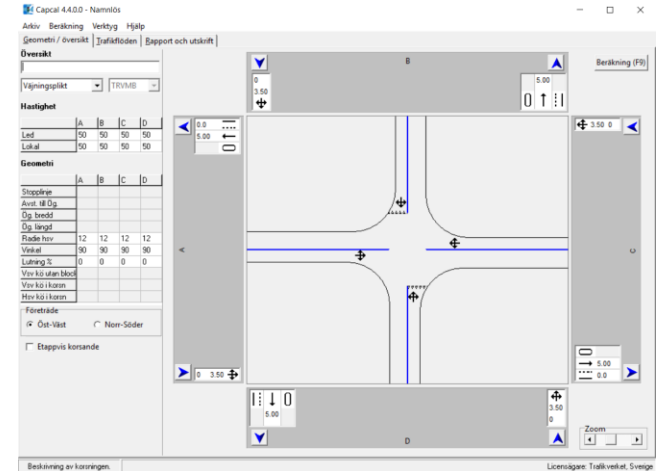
Capcal 4.4.0.0 - Namnlös

Arkiv Beräkning Verktyg Hjälp

Geometri / översikt Trafikflöden Rapport och utskrift

Översikt

Väjningsplikt TRVMB

Hastighet

| | A | B | C | D |
|---|---|---|---|---|
| Led | 50 | 50 | 50 | 50 |
| Lokal | 50 | 50 | 50 | 50 |

Geometri

| | A | B | C | D |
|---|---|---|---|---|
| Stopplinje | | | | |
| Avst. till Ög. | | | | |
| Ög. bredd | | | | |
| Ög. längd | | | | |
| Radie hsv | 12 | 12 | 12 | 12 |
| Vinkel | 90 | 90 | 90 | 90 |
| Lutning % | 0 | 0 | 0 | 0 |
| Vsv kö utan block | | | | |
| Vsv kö i korsn | | | | |
| Hsv kö i korsn | | | | |

Företräde

Öst-Väst Norr-Söder

Etappvis korsande

B

0
3.50

5.00

Beräkning (F9)

0.0
5.00

3.50 0

A

C

0 3.50

5.00
0.0

5.00

3.50
0

D

Zoom

Beskrivning av korsningen.

Licensägare: Trafikverket, Sverige